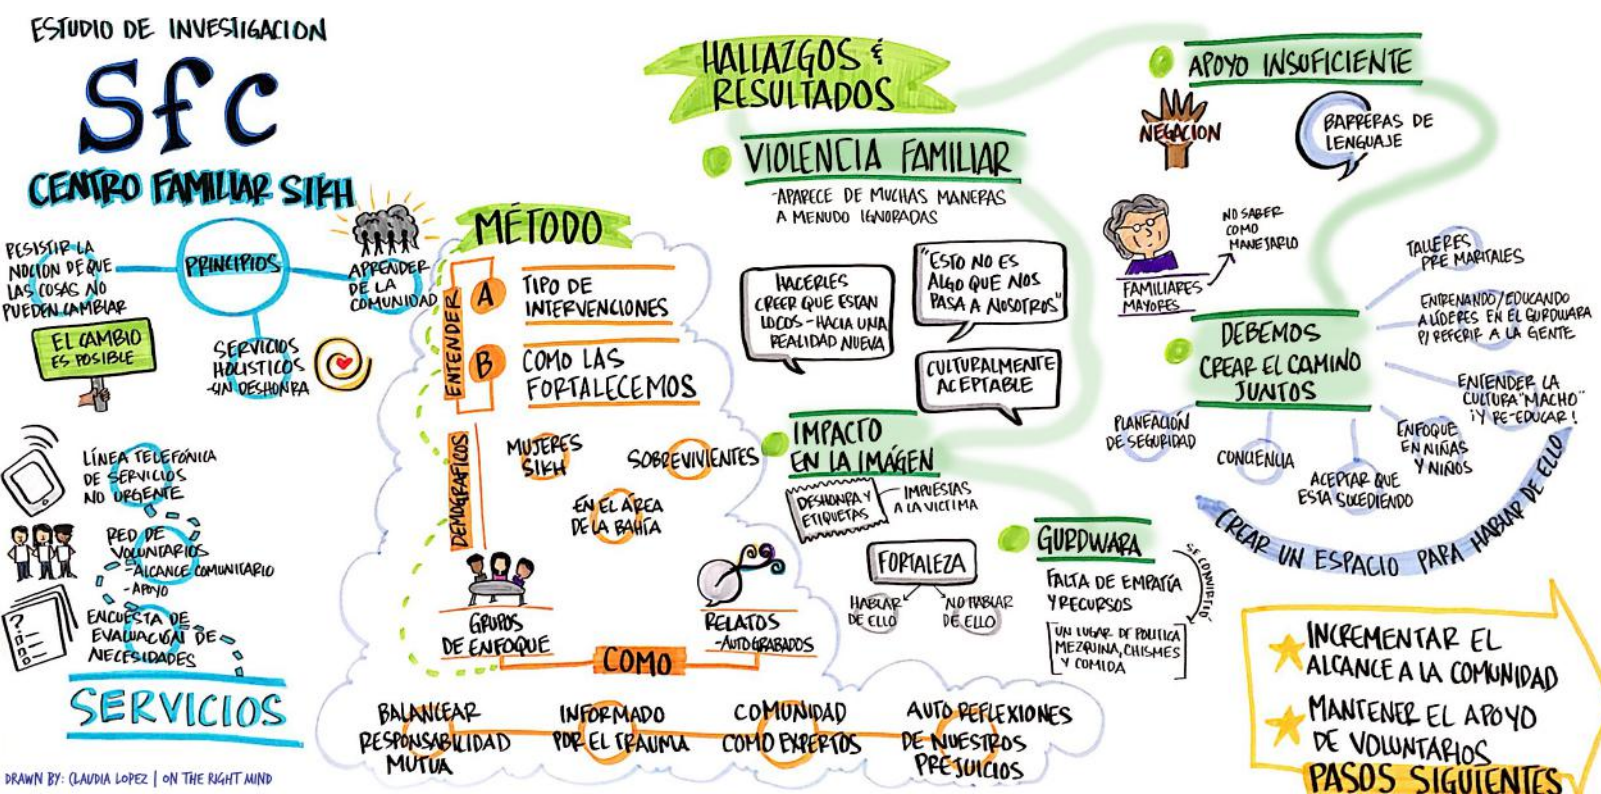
ESTUDIO DE INVESTIGACION

Sfc

CENTRO FAMILIAR SIKH

RESISTIR LA NOCION DE QUE LAS COSAS NO PUEDEN CAMBIAR

PRINCIPIOS

APRENDER DE LA COMUNIDAD

EL CAMBIO ES POSIBLE

SERVICIOS HOLISTICOS -SIN DESHONRA

LÍNEA TELEFÓNICA DE SERVICIOS NO URGENTE

RED DE VOLUNTARIOS -ALCANCE COMUNITARIO -APOYO

ENCUESTA DE EVALUACIÓN DE NECESIDADES

SERVICIOS

DRAWN BY: CLAUDIA LOPEZ | ON THE RIGHT MIND

MÉTODO

ENTENDER

A TIPO DE INTERVENCIONES

B COMO LAS FORTALECEMOS

DEMOGRÁFICOS

MUJERES SIKH

SOBREVIVIENTES

EN EL ÁREA DE LA BAHÍA

GRUPOS DE ENFOQUE

RELATOS -AUTOGRABADOS

COMO

BALANCEAR RESPONSABILIDAD MUTUA

INFORMADO POR EL TRAUMA

COMUNIDAD COMO EXPERTOS

AUTO REFLEXIONES DE NUESTROS PREJUICIOS

HALLAZGOS & RESULTADOS

VIOLENCIA FAMILIAR

-APARECE DE MUCHAS MANERAS A MENUDO IGNORADAS

HACERLES CREER QUE ESTAN LOCOS - HACIA UNA REALIDAD NUEVA

"ESTO NO ES ALGO QUE NOS PASA A NOSOTROS"

CULTURALMENTE ACEPTABLE

IMPACTO EN LA IMÁGEN

DESHONRA Y ETIQUETAS

IMPUESTAS A LA VICTIMA

FORTALEZA

HABLAR DE ELLO

NO HABLAR DE ELLO

GURDWARA

FALTA DE EMPATÍA Y RECURSOS

UN LUGAR DE POLITICA MEZQUINA, CHISMES Y COMIDA

SE CONVIRTIÓ

APOYO INSUFICIENTE

NEGACION

BARRERAS DE LENGUAJE

NO SABER COMO MANEJARLO

FAMILIARES MAYORES

DEBEMOS CREAR EL CAMINO JUNTOS

TALLERES PRE MARITALES

ENTRENANDO/EDUCANDO A LÍDERES EN EL GURDWARA P/ REFERIR A LA GENTE

ENTENDER LA CULTURA "MACHO" ¡Y RE-EDUCAR!

ENFOQUE EN NIÑAS Y NIÑOS

PLANEACIÓN DE SEGURIDAD

CONCIENCIA

ACEPTAR QUE ESTA SUCEDIENDO

CREAR UN ESPACIO PARA HABLAR DE ELLO

INCREMENTAR EL ALCANCE A LA COMUNIDAD

MANTENER EL APOYO DE VOLUNTARIOS

PASOS SIGUIENTES